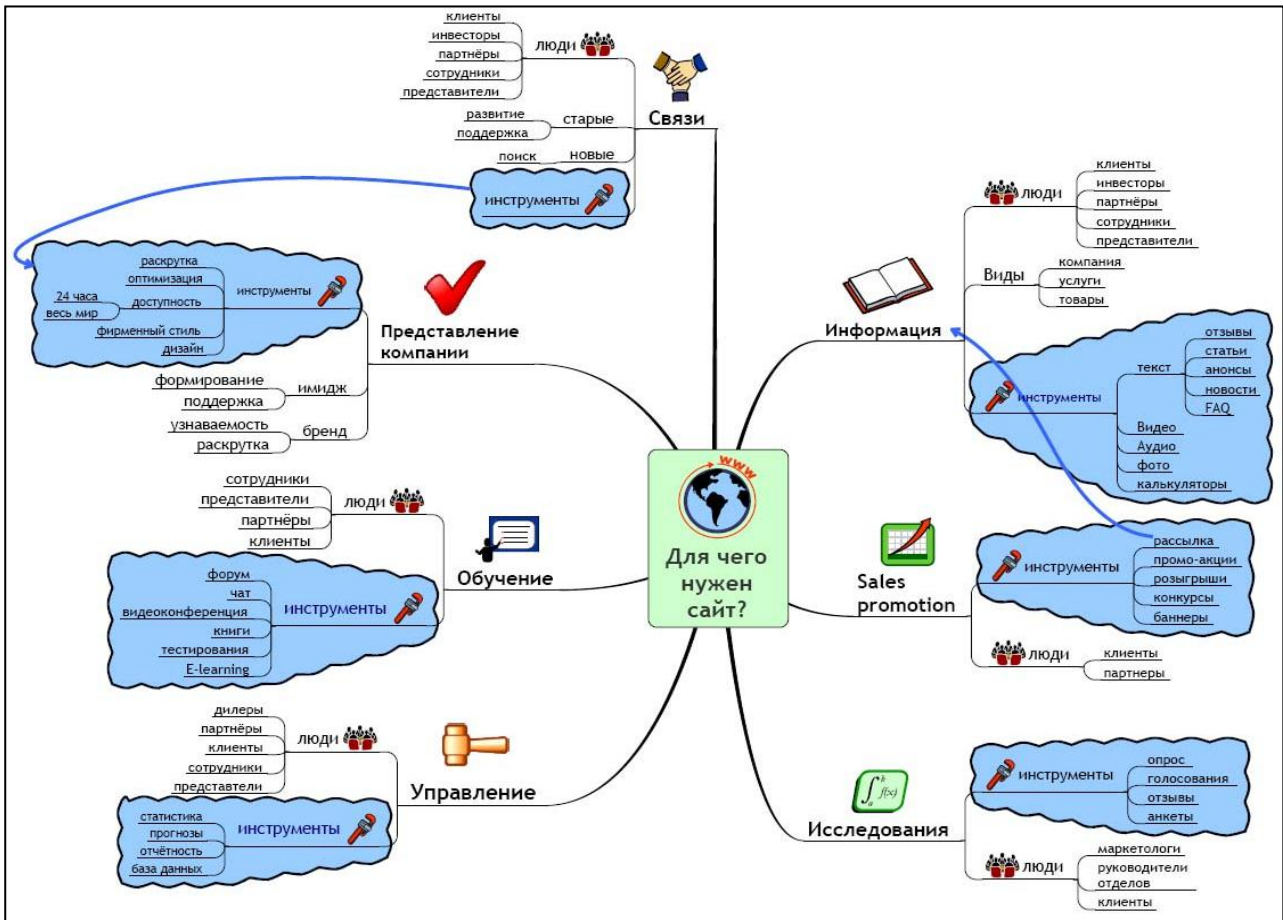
Для чего нужен сайт?

www

Связи
люди
клиенты
инвесторы
партнёры
сотрудники
представители
старые
развитие
поддержка
новые
поиск
инструменты

Представление компании
инструменты
раскрутка
оптимизация
доступность
24 часа
весь мир
фирменный стиль
дизайн
имидж
формирование
поддержка
бренд
узнаваемость
раскрутка

Обучение
люди
сотрудники
представители
партнёры
клиенты
инструменты
форум
чат
видеоконференция
книги
тестирования
E-learning

Управление
люди
дилеры
партнёры
клиенты
сотрудники
представтели
инструменты
статистика
прогнозы
отчётность
база данных

Информация
люди
клиенты
инвесторы
партнёры
сотрудники
представители
Виды
компания
услуги
товары
инструменты
текст
отзывы
статьи
анонсы
новости
FAQ
Видео
Аудио
фото
калькуляторы

Sales promotion
инструменты
рассылка
промо-акции
розыгрыши
конкурсы
баннеры
люди
клиенты
партнеры

Исследования
$\int_a^b f(x)$
инструменты
опрос
голосования
отзывы
анкеты
люди
маркетологи
руководители отделов
клиенты